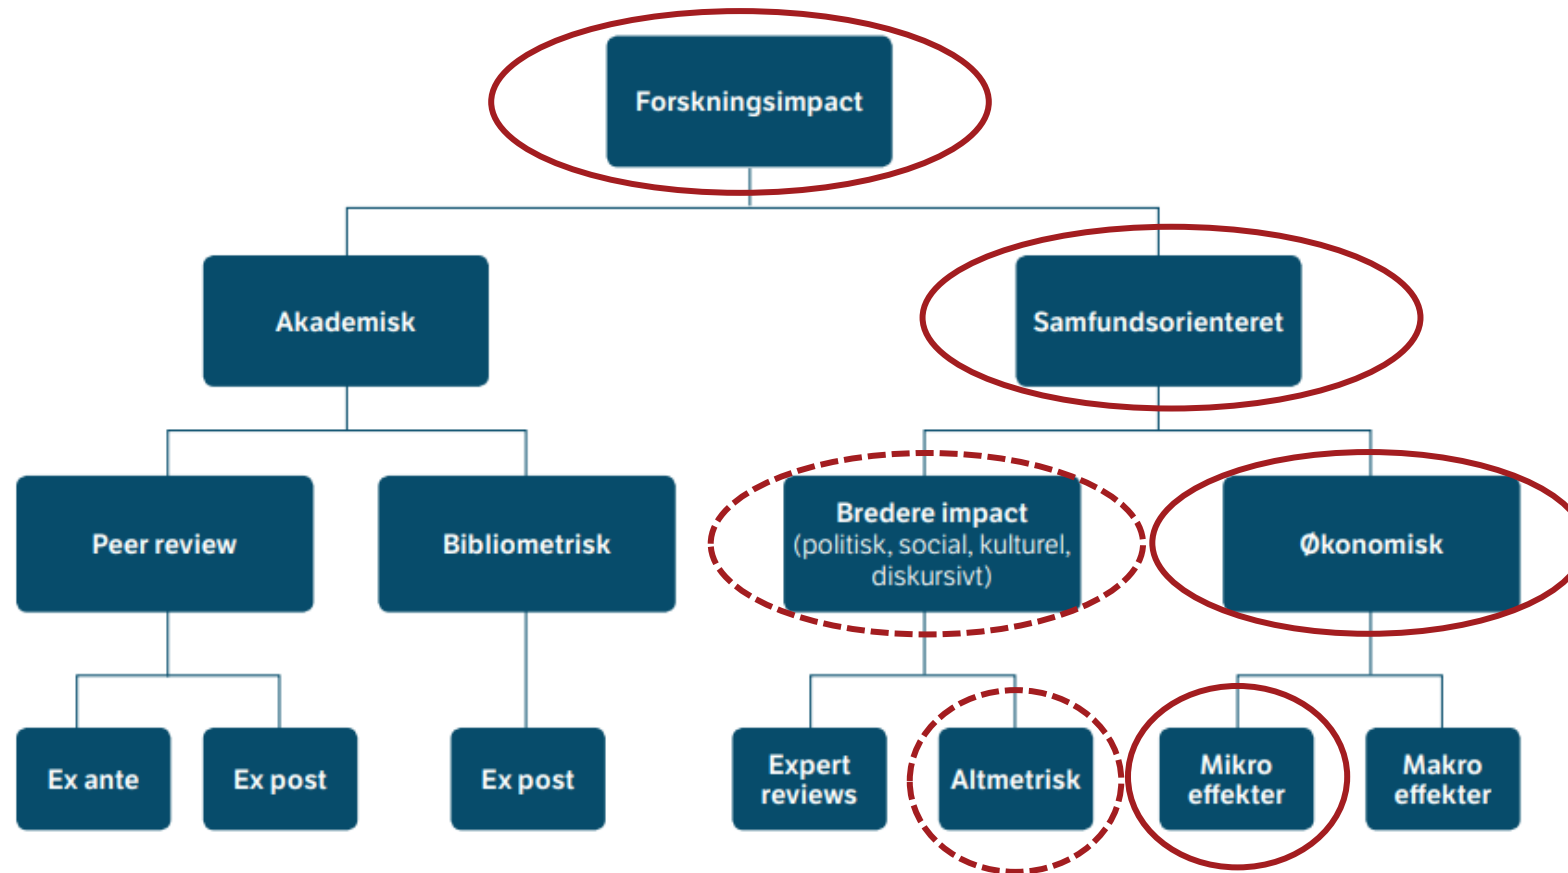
Forskningsimpact

Akademisk

Samfundsorienteret

Peer review

Bibliometrisk

Bredere impact (politisk, social, kulturel, diskursivt)

Økonomisk

Ex ante

Ex post

Ex post

Expert reviews

Altmetrisk

Mikro effekter

Makro effekter